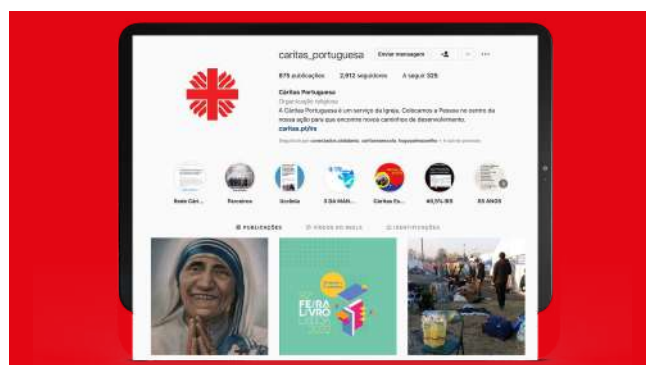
caritas_portuguesa Enviar mensagem

875 publicações 2,912 seguidores A seguir 325

Cáritas Portuguesa
Organização religiosa
A Cáritas Portuguesa é um serviço da Igreja. Colocamos a Pessoa no centro da nossa ação para que encontre novos caminhos de desenvolvimento.
caritas.pt/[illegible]

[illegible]

Rede Cári... Parceiros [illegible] 5 DA MAN... Cáritas Eu... 40,5% IRS 65 ANOS

PUBLICAÇÕES VÍDEOS DO REELS IDENTIFICAÇÕES

FEIRA LIVRO